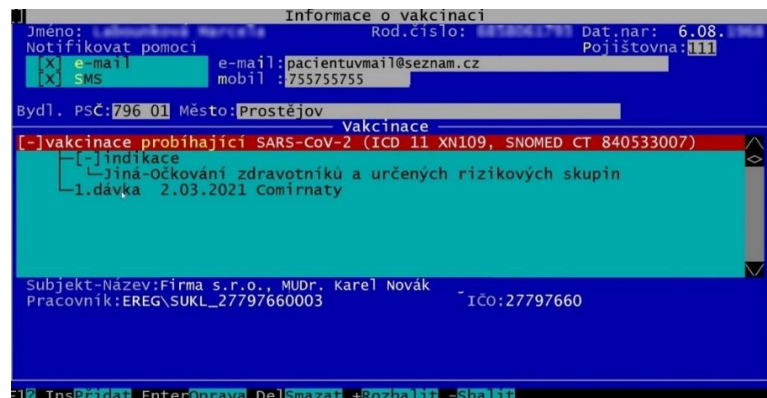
Informace o vakcinaci

Jméno: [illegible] Rod.číslo: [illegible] Dat.nar: 6.08.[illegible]

Notifikovat pomocí Pojišťovna:111

[X] e-mail e-mail:pacientuvmail@seznam.cz

[X] SMS mobil :755755755

Bydl. PSČ:796 01 Město:Prostějov

Vakcinace

[-]vakcinace probíhající SARS-CoV-2 (ICD 11 XN109, SNOMED CT 840533007)

[-]indikace

Jiná-Očkování zdravotníků a určených rizikových skupin

1.dávka 2.03.2021 Comirnaty

Subjekt-Název:Firma s.r.o., MUDr. Karel Novák

Pracovník:EREG\SUKL_27797660003 IČO:27797660

F10 InsPřidat EnterOprava DelSmazat +Rozbalit -Sbalit